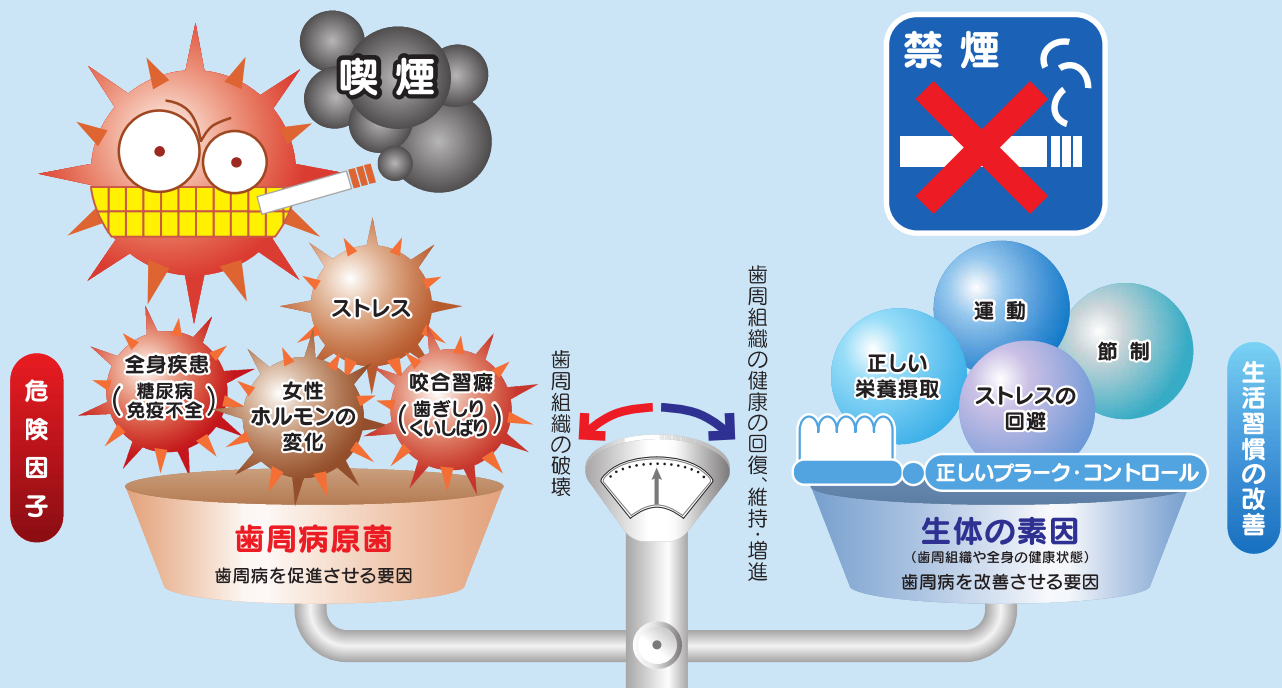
喫煙

禁煙

危険因子

全身疾患
(糖尿病 免疫不全)

ストレス

女性ホルモンの変化

咬合習癖
(歯ぎしり くいしばり)

歯周病原菌
歯周病を促進させる要因

歯周組織の破壊

歯周組織の健康の回復、維持・増進

運動

節制

正しい栄養摂取

ストレスの回避

正しいプラーク・コントロール

生体の素因
(歯周組織や全身の健康状態)
歯周病を改善させる要因

生活習慣の改善